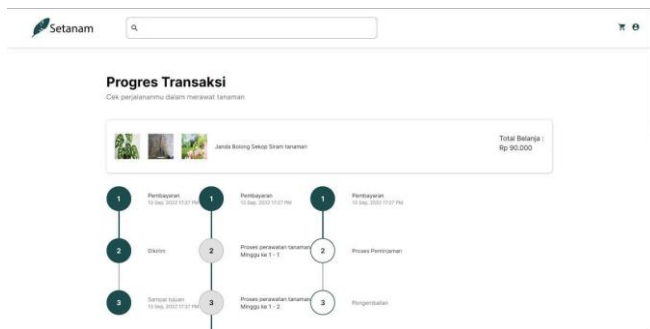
Setanam

Progres Transaksi

Cek perjalananmu dalam merawat tanaman

Janda Bolong Sekop Siram tanaman

Total Belanja :
Rp 90.000

1 Pembayaran
10 Sep, 2022 17:37 PM

2 Dikirim

3 Sampai tujuan
10 Sep, 2022 17:37 PM

1 Pembayaran
10 Sep, 2022 17:37 PM

2 Proses perawatan tanaman
Minggu ke 1 - 1

3 Proses perawatan tanaman
Minggu ke 1 - 2

1 Pembayaran
10 Sep, 2022 17:37 PM

2 Proses Peminjaman

3 Pengembalian